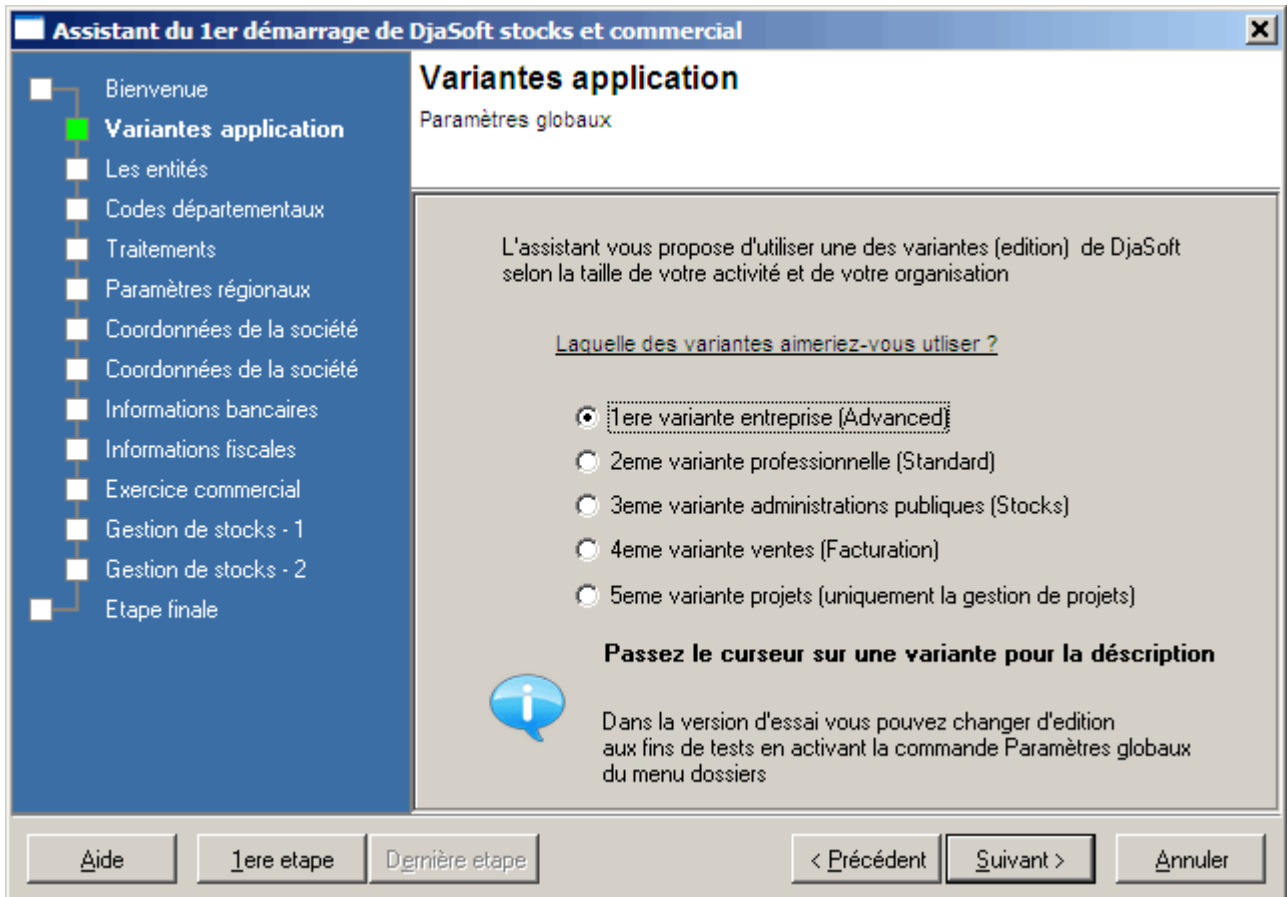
Assistant du 1er démarrage de DjaSoft stocks et commercial

Bienvenue
Variantes application
Les entités
Codes départementaux
Traitements
Paramètres régionaux
Coordonnées de la société
Coordonnées de la société
Informations bancaires
Informations fiscales
Exercice commercial
Gestion de stocks - 1
Gestion de stocks - 2
Etape finale

Variantes application
Paramètres globaux

L'assistant vous propose d'utiliser une des variantes (edition) de DjaSoft selon la taille de votre activité et de votre organisation

Laquelle des variantes aimeriez-vous utliser ?

1ere variante entreprise (Advanced)
2eme variante professionnelle (Standard)
3eme variante administrations publiques (Stocks)
4eme variante ventes (Facturation)
5eme variante projets (uniquement la gestion de projets)

Passez le curseur sur une variante pour la déscription

Dans la version d'essai vous pouvez changer d'edition aux fins de tests en activant la commande Paramètres globaux du menu dossiers

Aide
1ere etape
Dernière etape
< Précédent
Suivant >
Annuler